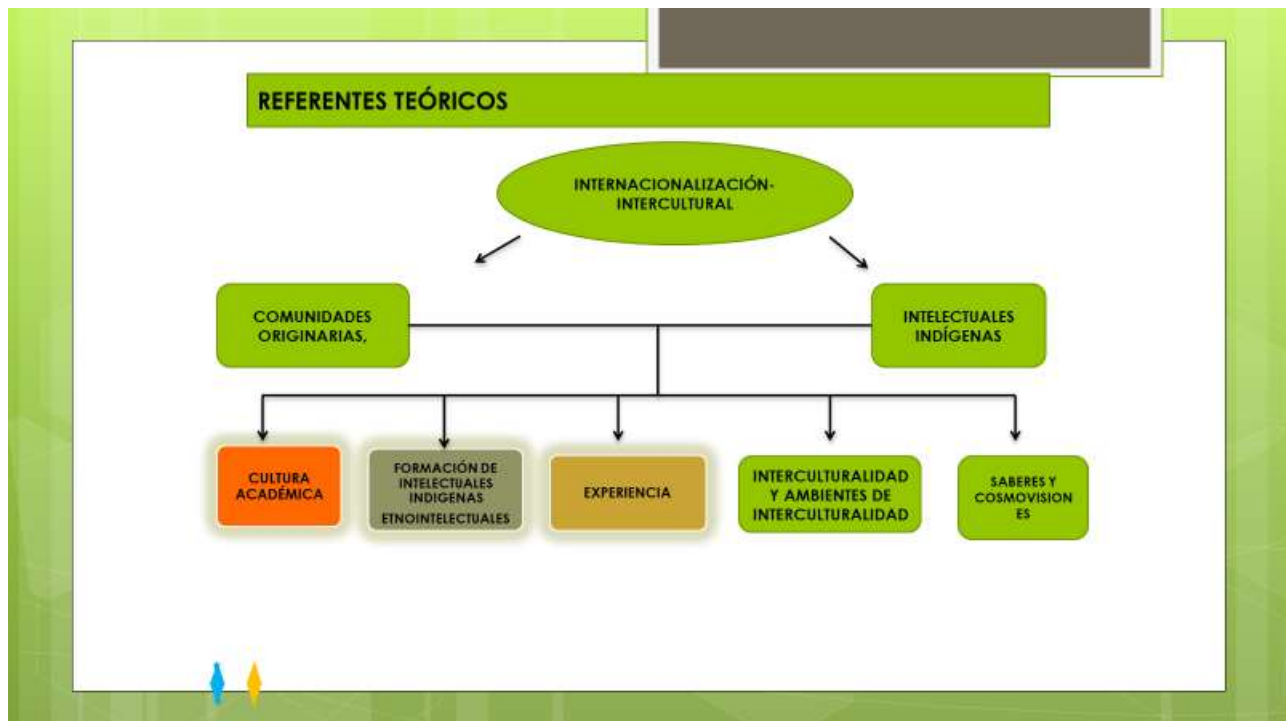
REFERENTES TEÓRICOS

INTERNACIONALIZACIÓN-INTERCULTURAL

COMUNIDADES ORIGINARIAS,

INTELECTUALES INDÍGENAS

CULTURA ACADÉMICA

FORMACIÓN DE INTELECTUALES INDIGENAS ETNOINTELECTUALES

EXPERIENCIA

INTERCULTURALIDAD Y AMBIENTES DE INTERCULTURALIDAD

SABERES Y COSMOVISIONES